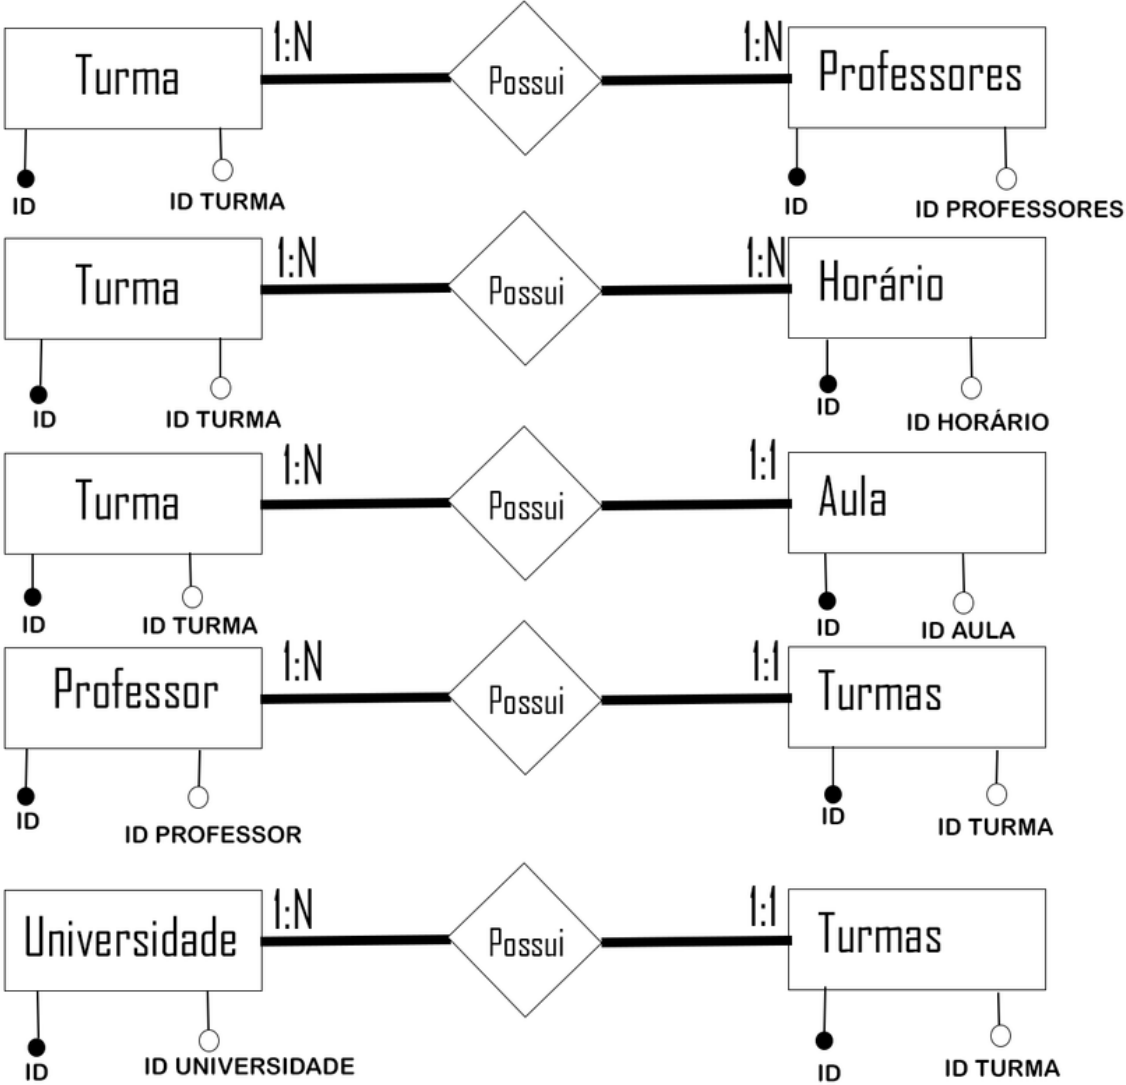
Turma 1:N Possui 1:N Professores
ID
ID TURMA
ID
ID PROFESSORES

Turma 1:N Possui 1:N Horário
ID
ID TURMA
ID
ID HORÁRIO

Turma 1:N Possui 1:1 Aula
ID
ID TURMA
ID
ID AULA

Professor 1:N Possui 1:1 Turmas
ID
ID PROFESSOR
ID
ID TURMA

Universidade 1:N Possui 1:1 Turmas
ID
ID UNIVERSIDADE
ID
ID TURMA